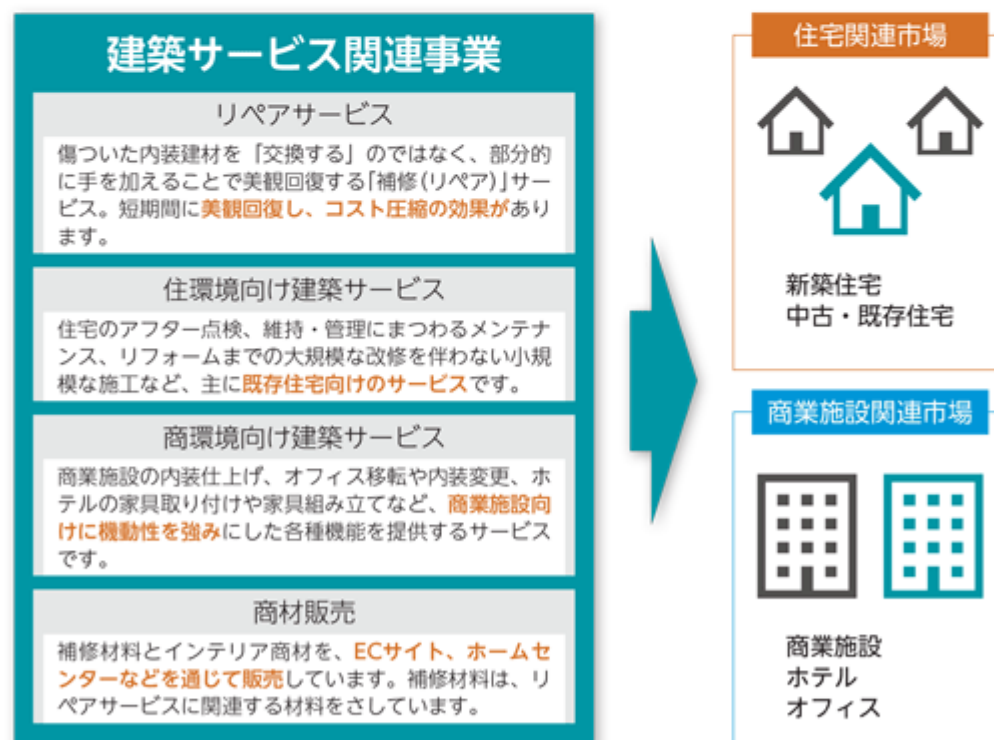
建築サービス関連事業

リペアサービス

傷ついた内装建材を「交換する」のではなく、部分的に手を加えることで美観回復する「補修(リペア)」サービス。短期間に美観回復し、コスト圧縮の効果があります。

住環境向け建築サービス

住宅のアフター点検、維持・管理にまつわるメンテナンス、リフォームまでの大規模な改修を伴わない小規模な施工など、主に既存住宅向けのサービスです。

商環境向け建築サービス

商業施設の内装仕上げ、オフィス移転や内装変更、ホテルの家具取り付けや家具組み立てなど、商業施設向けに機動性を強みにした各種機能を提供するサービスです。

商材販売

補修材料とインテリア商材を、ECサイト、ホームセンターなどを通じて販売しています。補修材料は、リペアサービスに関連する材料をさしています。

住宅関連市場

新築住宅
中古・既存住宅

商業施設関連市場

商業施設
ホテル
オフィス